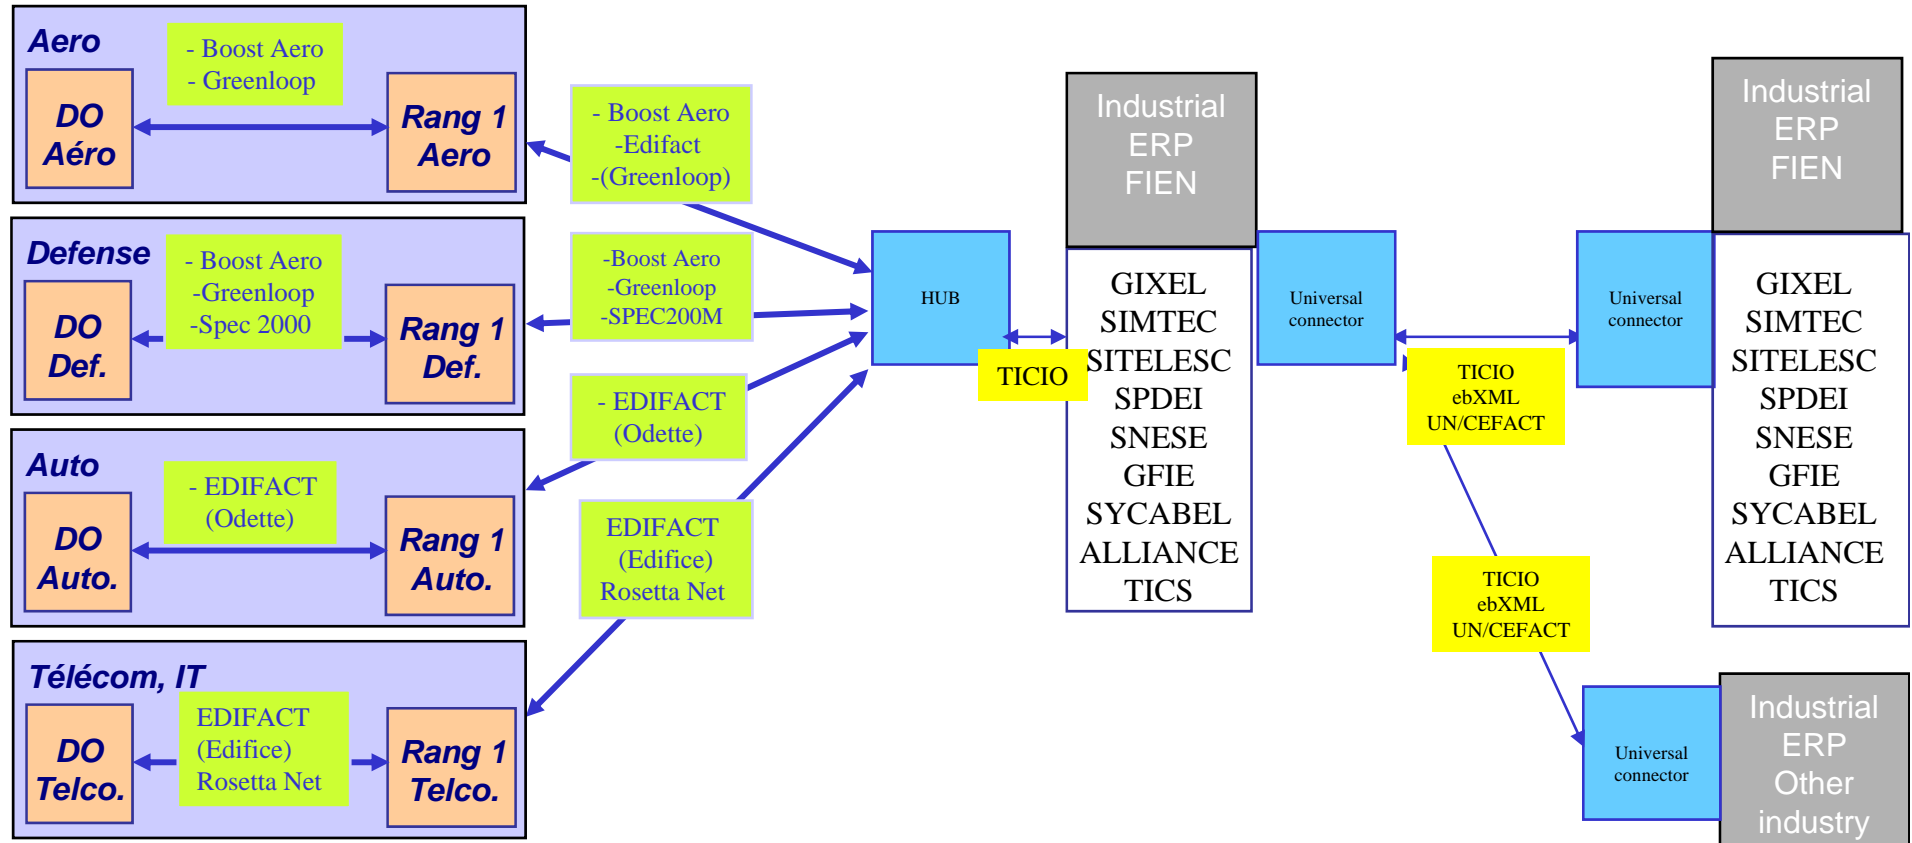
Aero

- Boost Aero
- Greenloop

DO Aéro

Rang 1 Aero

Defense

- Boost Aero
-Greenloop
-Spec 2000

DO Def.

Rang 1 Def.

Auto

- EDIFACT
(Odette)

DO Auto.

Rang 1 Auto.

Télécom, IT

EDIFACT
(Edifice)
Rosetta Net

DO Telco.

Rang 1 Telco.

- Boost Aero
-Edifact
-(Greenloop)

-Boost Aero
-Greenloop
-SPEC200M

- EDIFACT
(Odette)

EDIFACT
(Edifice)
Rosetta Net

HUB

TICIO

Industrial ERP FIEN

GIXEL
SIMTEC
SITELESC
SPDEI
SNESE
GFIE
SYCABEL
ALLIANCE
TICS

Universal connector

TICIO
ebXML
UN/CEFACT

Universal connector

Industrial ERP FIEN

GIXEL
SIMTEC
SITELESC
SPDEI
SNESE
GFIE
SYCABEL
ALLIANCE
TICS

TICIO
ebXML
UN/CEFACT

Universal connector

Industrial ERP Other industry